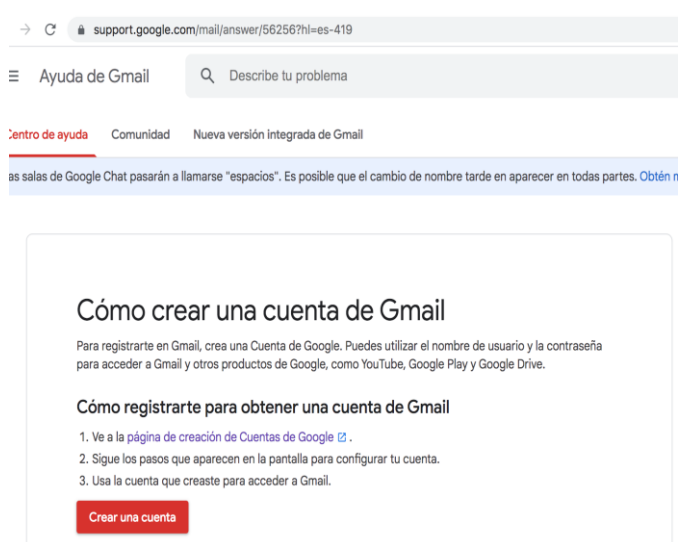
support.google.com/mail/answer/56256?hl=es-419

Ayuda de Gmail

Describe tu problema

Centro de ayuda Comunidad Nueva versión integrada de Gmail

as salas de Google Chat pasarán a llamarse "espacios". Es posible que el cambio de nombre tarde en aparecer en todas partes. Obtén m

Cómo crear una cuenta de Gmail

Para registrarte en Gmail, crea una Cuenta de Google. Puedes utilizar el nombre de usuario y la contraseña para acceder a Gmail y otros productos de Google, como YouTube, Google Play y Google Drive.

Cómo registrarte para obtener una cuenta de Gmail

1. Ve a la página de creación de Cuentas de Google.
2. Sigue los pasos que aparecen en la pantalla para configurar tu cuenta.
3. Usa la cuenta que creaste para acceder a Gmail.

Crear una cuenta